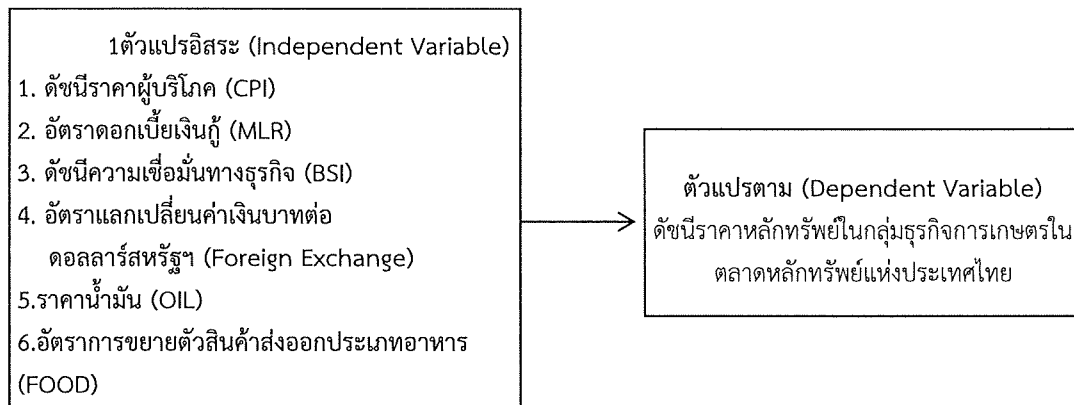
1ตัวแปรอิสระ (Independent Variable)
1. ดัชนีราคาผู้บริโภค (CPI)
2. อัตราดอกเบี้ยเงินกู้ (MLR)
3. ดัชนีความเชื่อมั่นทางธุรกิจ (BSI)
4. อัตราแลกเปลี่ยนค่าเงินบาทต่อดอลลาร์สหรัฐฯ (Foreign Exchange)
5.ราคาน้ำมัน (OIL)
6.อัตราการขยายตัวสินค้าส่งออกประเภทอาหาร (FOOD)

ตัวแปรตาม (Dependent Variable)
ดัชนีราคาหลักทรัพย์ในกลุ่มธุรกิจการเกษตรในตลาดหลักทรัพย์แห่งประเทศไทย